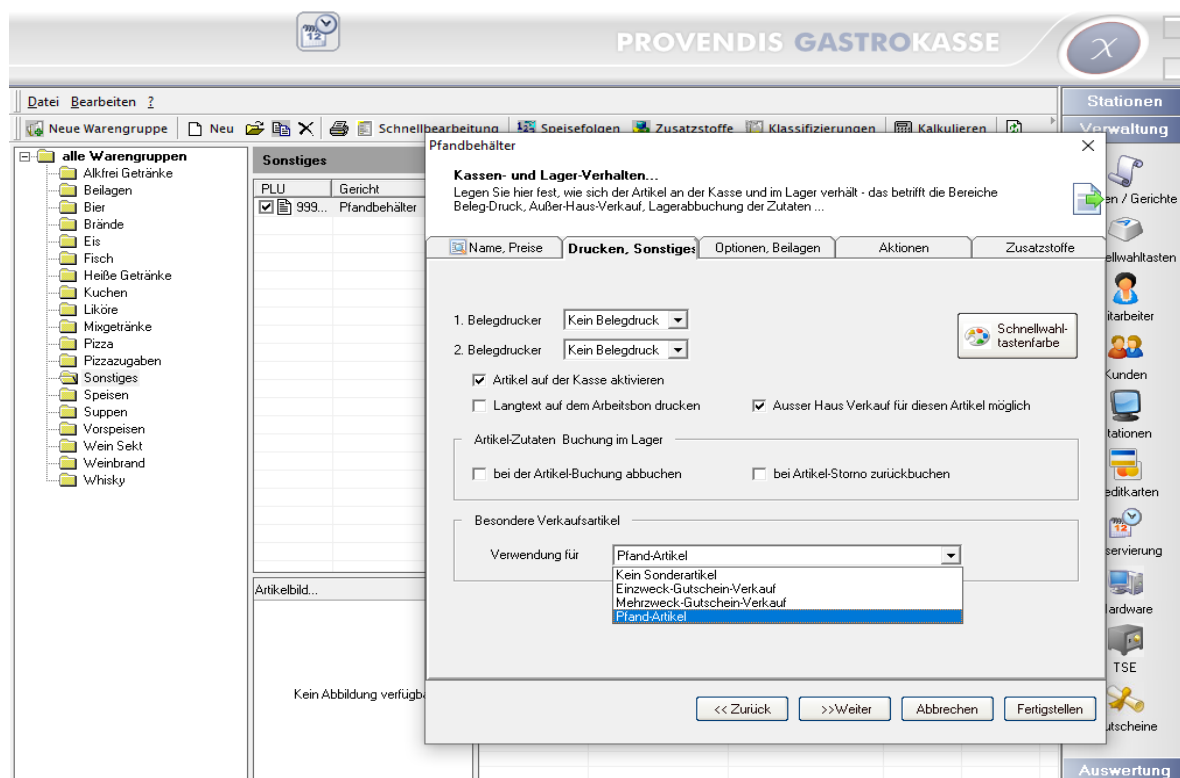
PROVENDIS GASTROKASSE

Datei Bearbeiten ?

Neue Warengruppe | Neu | Schnellbearbeitung | Speisefolgen | Zusatzstoffe | Klassifizierungen | Kalkulieren

Stationen
Verwaltung

alle Warengruppen
Alkfrei Getränke
Beilagen
Bier
Brände
Eis
Fisch
Heiße Getränke
Kuchen
Liköre
Mixgetränke
Pizza
Pizzazugaben
Sonstiges
Speisen
Suppen
Vorspeisen
Wein Sekt
Weinbrand
Whisky

Sonstiges

| PLU | Gericht |
|---|---|
| 999... | Pfandbehälter |

Artikelbild...

Kein Abbildung verfügb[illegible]

Pfandbehälter

Kassen- und Lager-Verhalten...
Legen Sie hier fest, wie sich der Artikel an der Kasse und im Lager verhält - das betrifft die Bereiche Beleg-Druck, Außer-Haus-Verkauf, Lagerabbuchung der Zutaten ...

Name, Preise | Drucken, Sonstiges | Optionen, Beilagen | Aktionen | Zusatzstoffe

1. Belegdrucker Kein Belegdruck
2. Belegdrucker Kein Belegdruck

Schnellwahl-tastenfarbe

Artikel auf der Kasse aktivieren
Langtext auf dem Arbeitsbon drucken
Ausser Haus Verkauf für diesen Artikel möglich

Artikel-Zutaten Buchung im Lager
bei der Artikel-Buchung abbuchen
bei Artikel-Storno zurückbuchen

Besondere Verkaufsartikel
Verwendung für Pfand-Artikel
Kein Sonderartikel
Einzweck-Gutschein-Verkauf
Mehrzweck-Gutschein-Verkauf
Pfand-Artikel

<< Zurück | >>Weiter | Abbrechen | Fertigstellen

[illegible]en / Gerichte
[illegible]llwahltasten
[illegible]itarbeiter
Kunden
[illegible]tationen
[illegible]editkarten
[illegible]servierung
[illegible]ardware
TSE
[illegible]utscheine
Auswertung